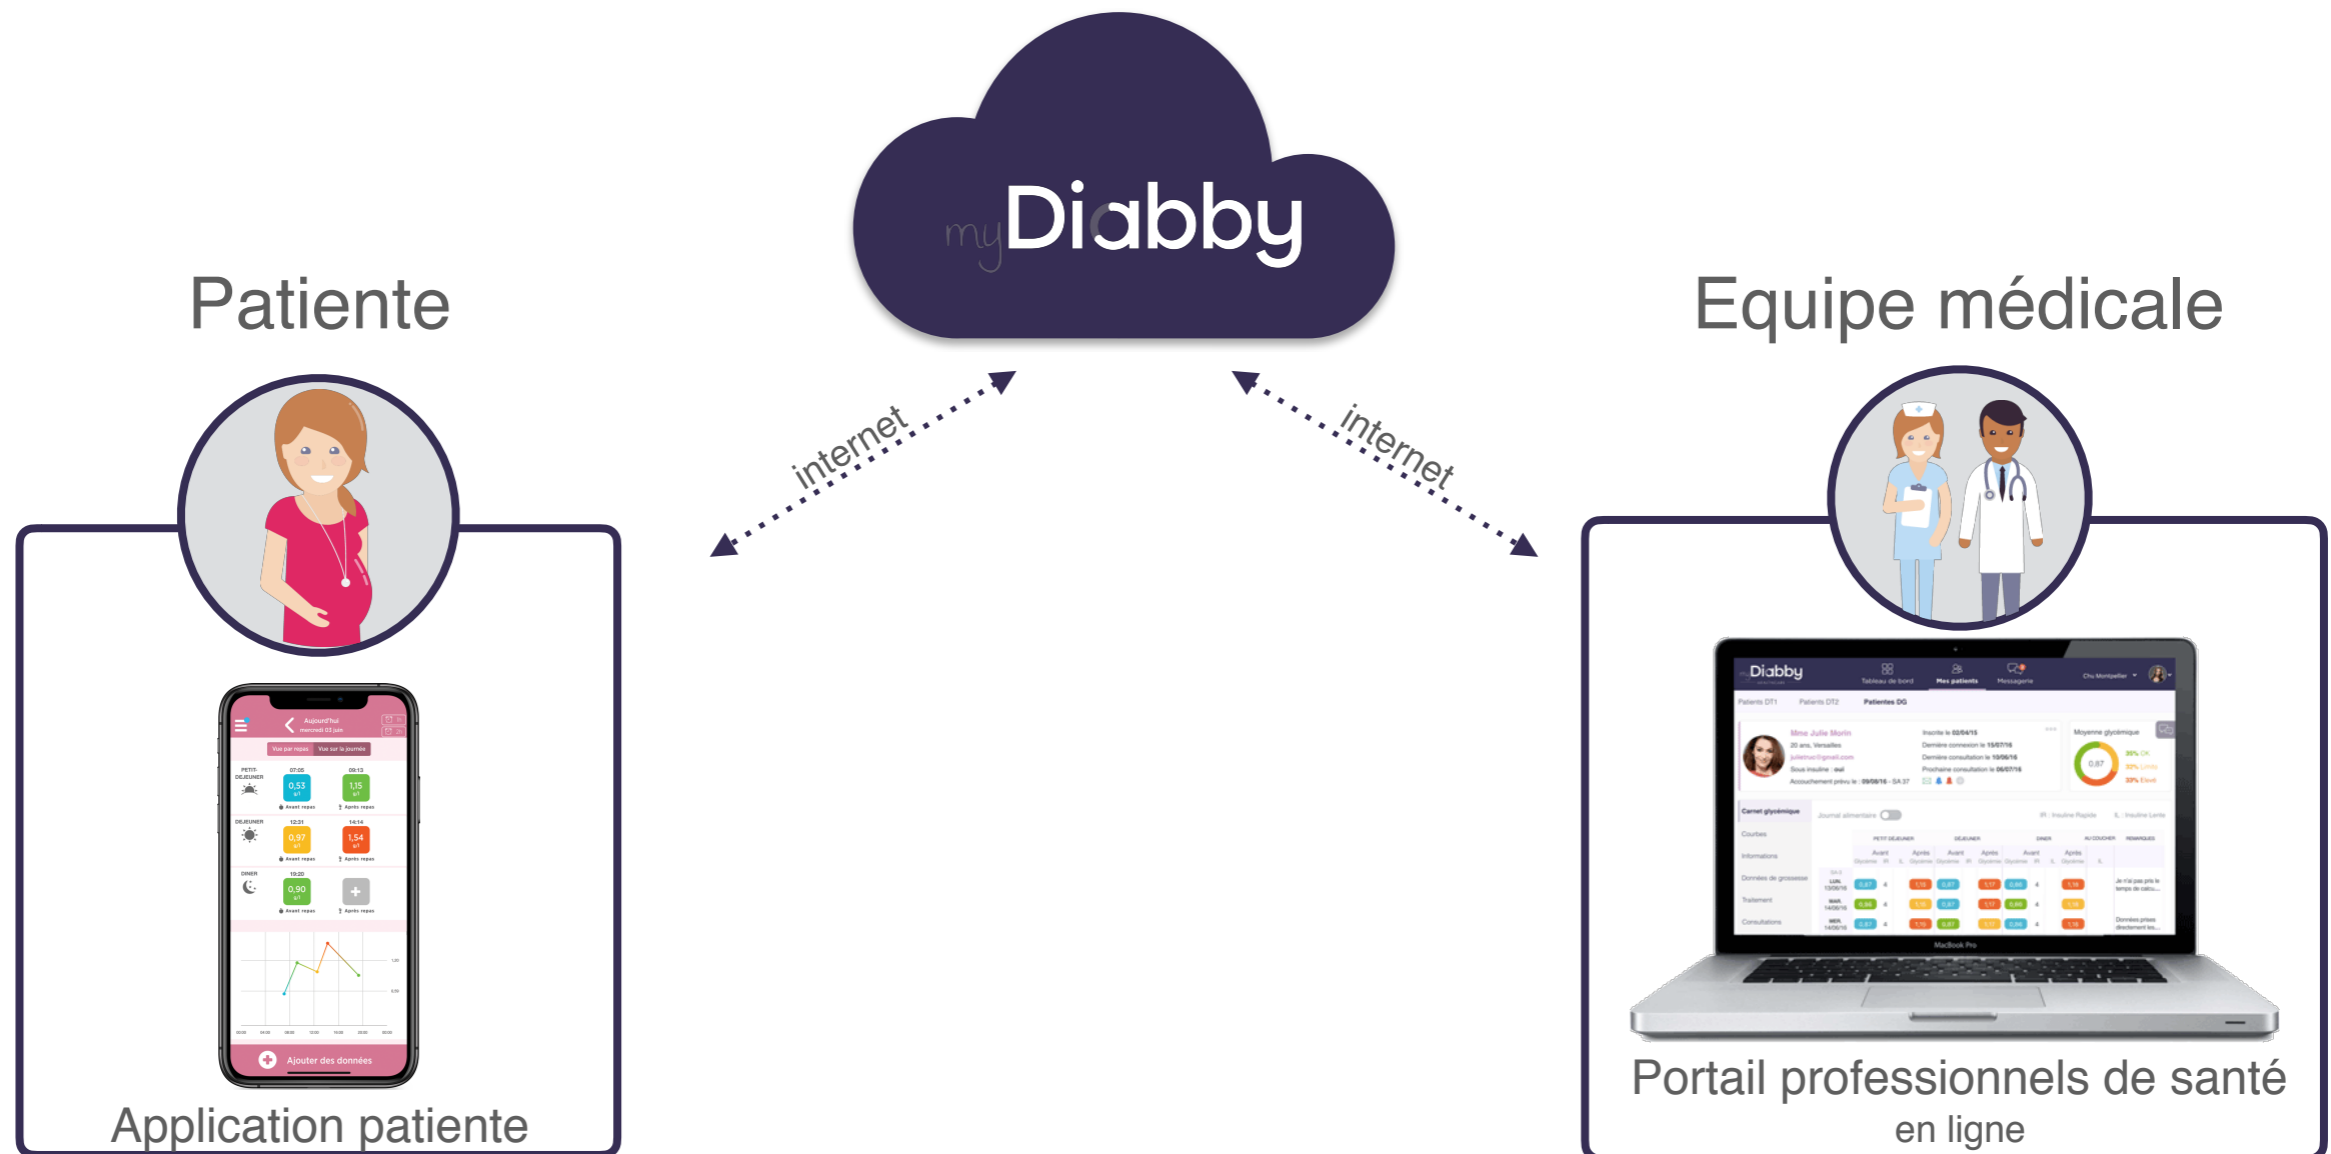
myDiabby

Patiente

Equipe médicale

internet

internet

Aujourd'hui
mercredi 03 juin

Vue par repas
Vue sur la journée

PETIT-DEJEUNER
07:05
0,53
09:13
1,15

DEJEUNER
12:51
0,97
14:14
1,54

DINER
19:20
0,90

Ajouter des données

Application patiente

Diabby
Tableau de bord
Mes patients
Messagerie
Chu Montpellier

Patients DT1
Patients DT2
Patientes DG

Mme Julie Morin
20 ans, Versailles

Moyenne glycémique
0,87

Carnet glycémique
Courbes
Informations
Données de grossesse
Traitement
Consultations

Journal alimentaire

PETIT DEJEUNER
DEJEUNER
DINER
AU COUCHER
REMARQUES

MacBook Pro

Portail professionnels de santé
en ligne